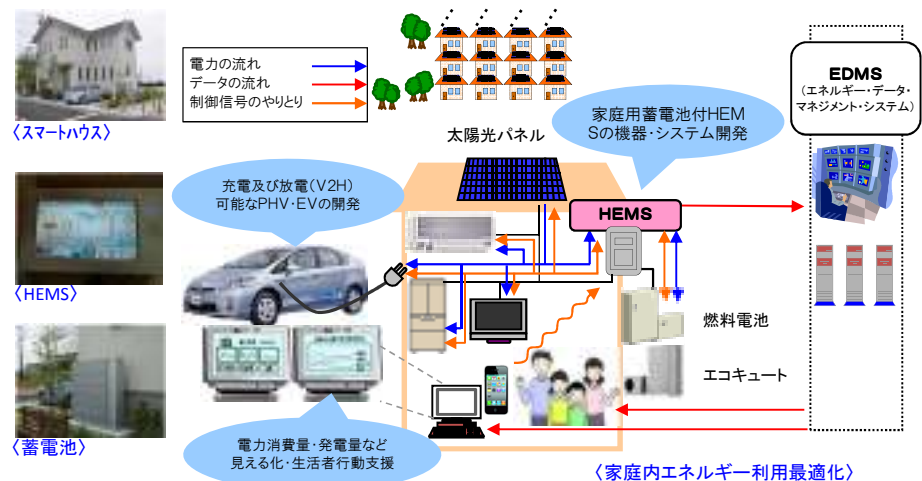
〈スマートハウス〉

電力の流れ
データの流れ
制御信号のやりとり

EDMS
（エネルギー・データ・マネジメント・システム）

家庭用蓄電池付HEMSの機器・システム開発

太陽光パネル

充電及び放電（V2H）可能なPHV・EVの開発

HEMS

〈HEMS〉

燃料電池

エコキュート

〈蓄電池〉

電力消費量・発電量など見える化・生活者行動支援

〈家庭内エネルギー利用最適化〉